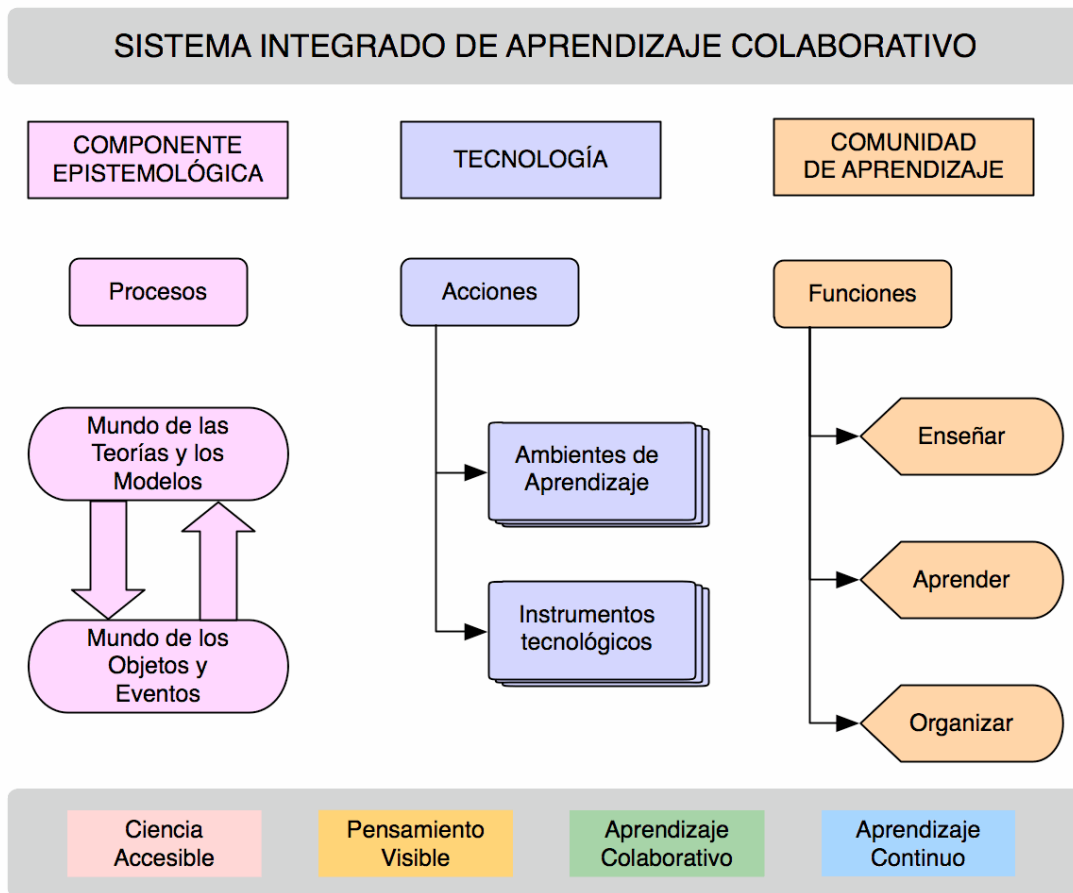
SISTEMA INTEGRADO DE APRENDIZAJE COLABORATIVO

COMPONENTE EPISTEMOLÓGICA

Procesos

Mundo de las Teorías y los Modelos

Mundo de los Objetos y Eventos

TECNOLOGÍA

Acciones

Ambientes de Aprendizaje

Instrumentos tecnológicos

COMUNIDAD DE APRENDIZAJE

Funciones

Enseñar

Aprender

Organizar

Ciencia Accesible

Pensamiento Visible

Aprendizaje Colaborativo

Aprendizaje Continuo